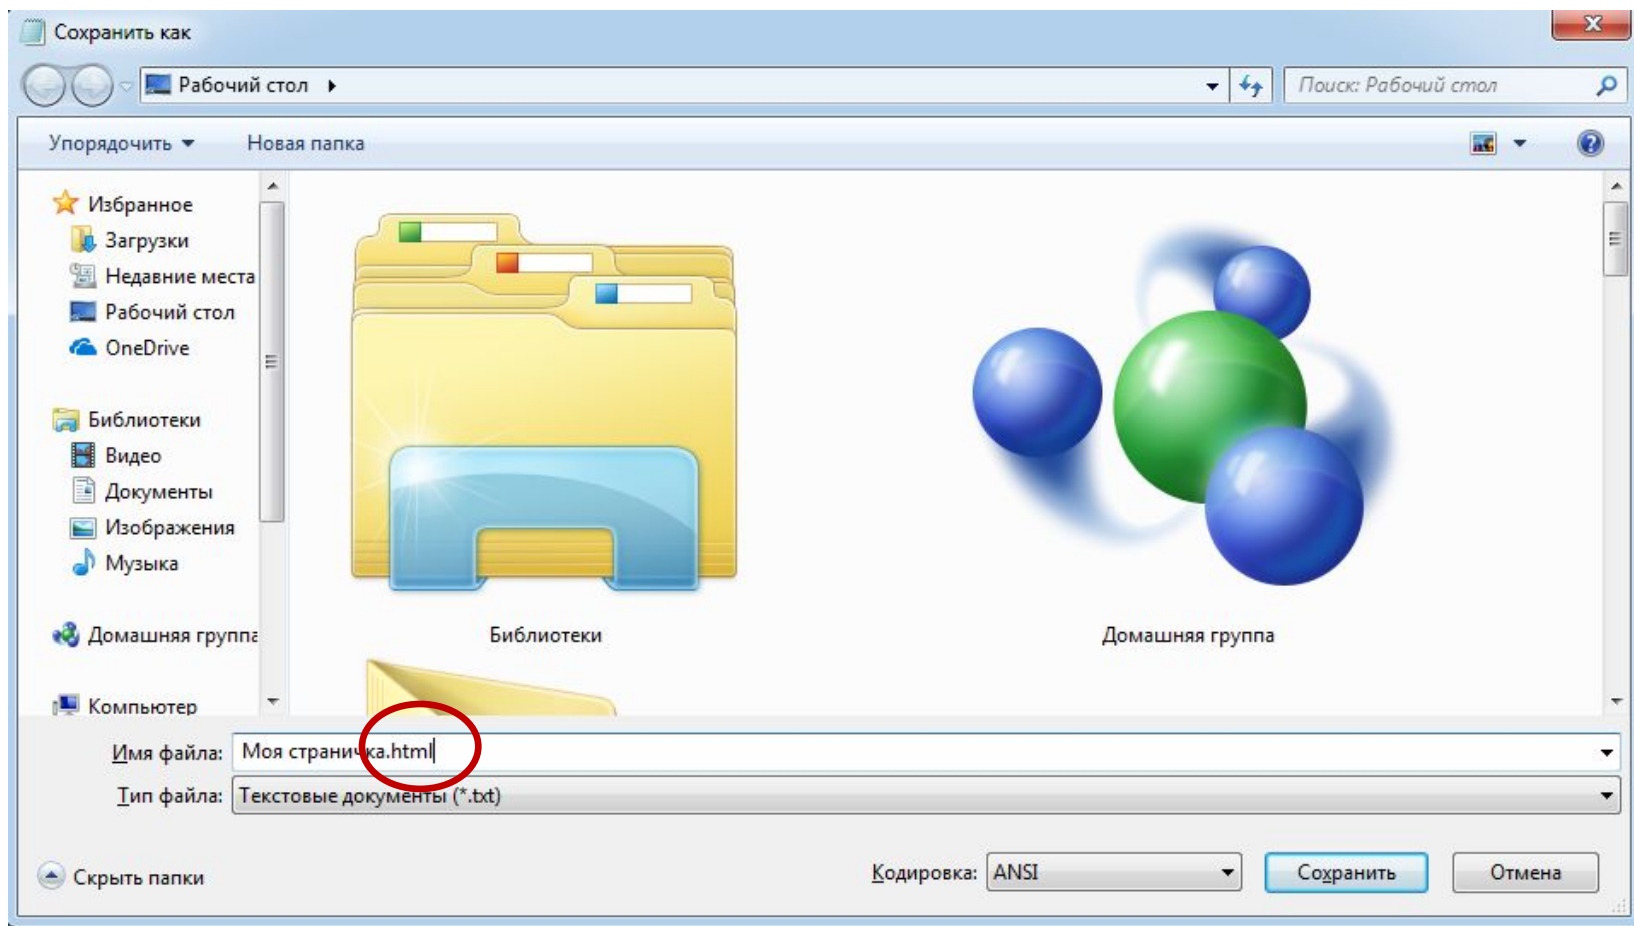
Сохранить как

Рабочий стол

Поиск: Рабочий стол

Упорядочить
Новая папка

Избранное
Загрузки
Недавние места
Рабочий стол
OneDrive

Библиотеки
Видео
Документы
Изображения
Музыка

Домашняя группа

Компьютер

Библиотеки

Домашняя группа

Имя файла: Моя страничка.html

Тип файла: Текстовые документы (*.txt)

Скрыть папки

Кодировка: ANSI

Сохранить
Отмена